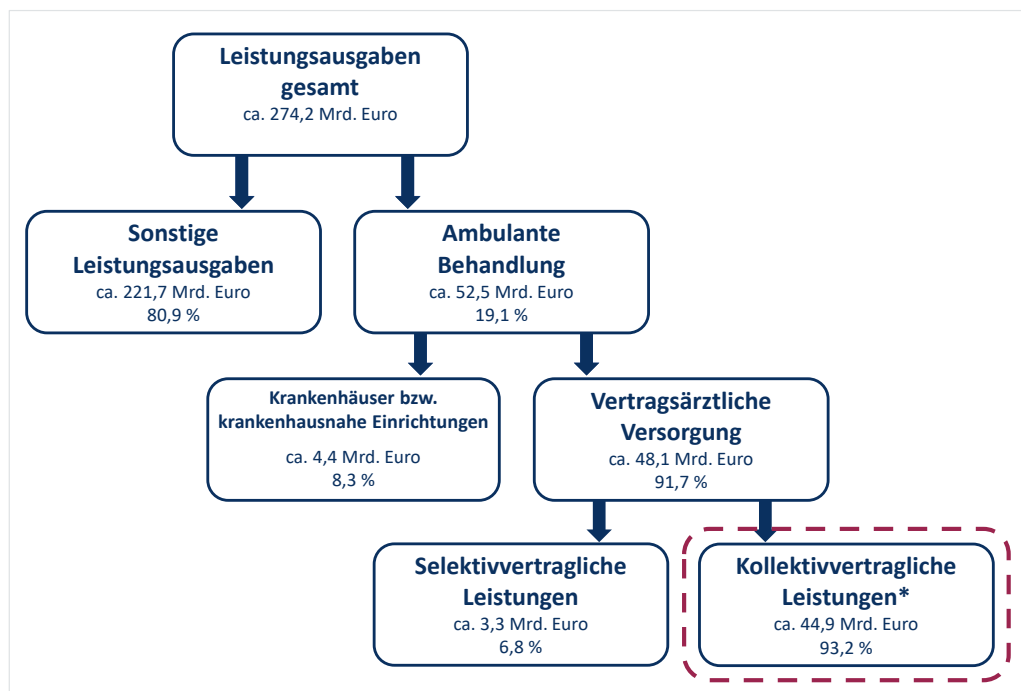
Leistungsausgaben gesamt
ca. 274,2 Mrd. Euro

Sonstige Leistungsausgaben
ca. 221,7 Mrd. Euro
80,9 %

Ambulante Behandlung
ca. 52,5 Mrd. Euro
19,1 %

Krankenhäuser bzw. krankenhausnahe Einrichtungen
ca. 4,4 Mrd. Euro
8,3 %

Vertragsärztliche Versorgung
ca. 48,1 Mrd. Euro
91,7 %

Selektivvertragliche Leistungen
ca. 3,3 Mrd. Euro
6,8 %

Kollektivvertragliche Leistungen*
ca. 44,9 Mrd. Euro
93,2 %